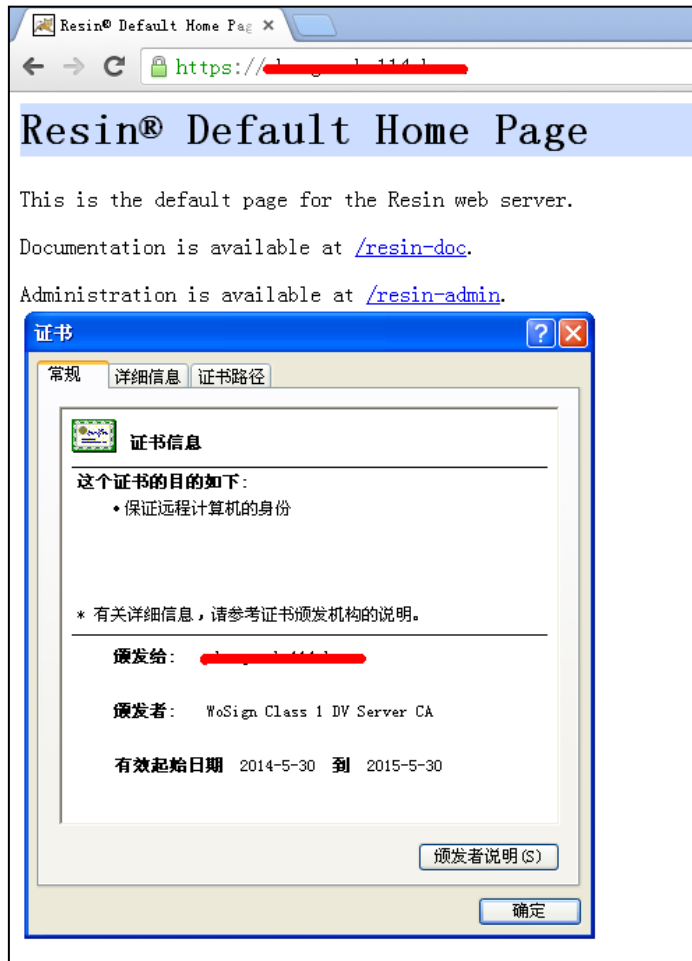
Resin® Default Home Pag ×

https://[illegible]

Resin® Default Home Page

This is the default page for the Resin web server.

Documentation is available at /resin-doc.

Administration is available at /resin-admin.

证书

常规 详细信息 证书路径

证书信息

这个证书的目的如下:

• 保证远程计算机的身份

* 有关详细信息，请参考证书颁发机构的说明。

颁发给: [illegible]

颁发者: WoSign Class 1 DV Server CA

有效起始日期 2014-5-30 到 2015-5-30

颁发者说明(S)

确定